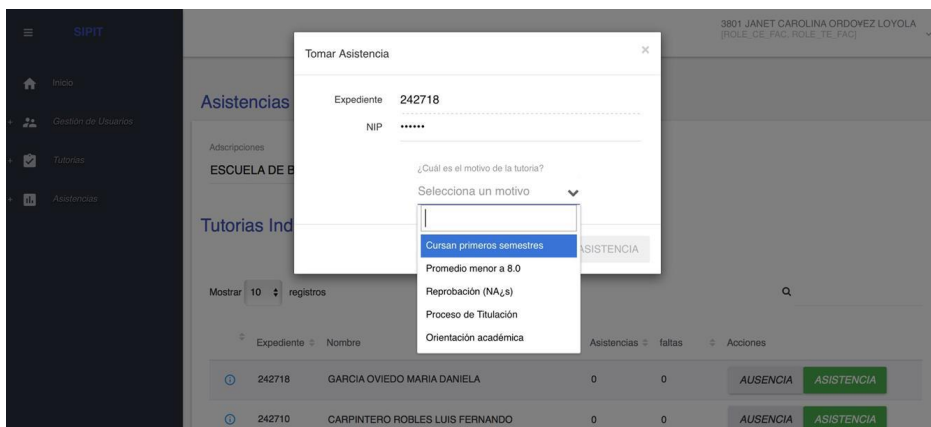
SIPIT

Inicio

Gestión de Usuarios

Tutorías

Asistencias

3801 JANET CAROLINA ORDOÑEZ LOYOLA
[ROLE_CE_FAC, ROLE_TE_FAC]

Asistencias

Adscripciones

ESCUELA DE B

Tutorias Ind

Tomar Asistencia

×

Expediente 242718

NIP ••••••

¿Cuál es el motivo de la tutoria?

Selecciona un motivo

Cursan primeros semestres

Promedio menor a 8.0

Reprobación (NA¿s)

Proceso de Titulación

Orientación académica

ASISTENCIA

Mostrar 10 registros

| | Expediente | Nombre | Asistencias | faltas | Acciones |
|---|---|---|---|---|---|
| ⓘ | 242718 | GARCIA OVIEDO MARIA DANIELA | 0 | 0 | AUSENCIA ASISTENCIA |
| ⓘ | 242710 | CARPINTERO ROBLES LUIS FERNANDO | 0 | 0 | AUSENCIA ASISTENCIA |